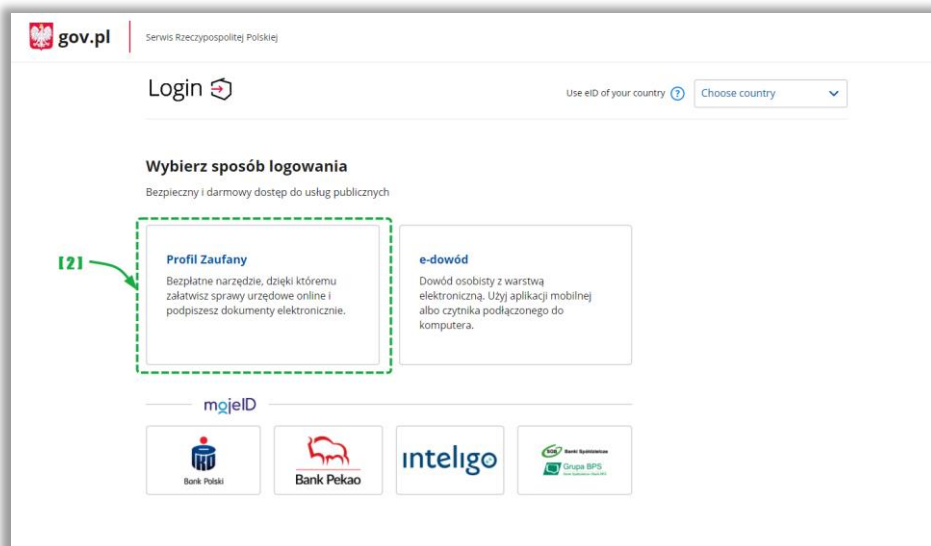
gov.pl Serwis Rzeczypospolitej Polskiej

Login

Use eID of your country ? Choose country

Wybierz sposób logowania

Bezpieczny i darmowy dostęp do usług publicznych

[2]

Profil Zaufany

Bezpłatne narzędzie, dzięki któremu załatwisz sprawy urzędowe online i podpiszesz dokumenty elektronicznie.

e-dowód

Dowód osobisty z warstwą elektroniczną. Użyj aplikacji mobilnej albo czytnika podłączonego do komputera.

mojeID

Bank Polski

Bank Pekao

inteligo

SGB Banki Spółdzielcze Grupa BPS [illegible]